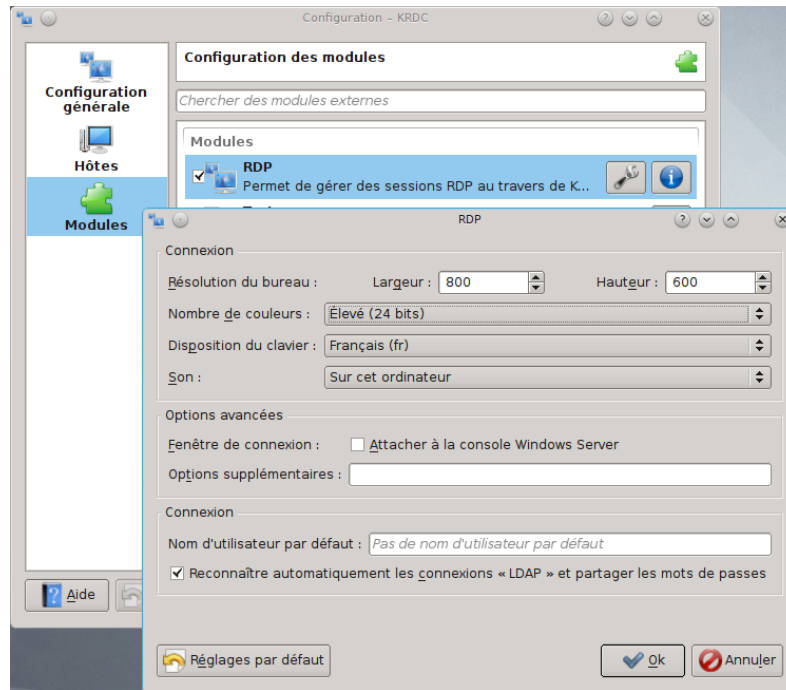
Configuration – KRDC

Configuration générale

Hôtes

Modules

Configuration des modules

Chercher des modules externes

Modules

RDP
Permet de gérer des sessions RDP au travers de K...

Aide

RDP

Connexion

Résolution du bureau : Largeur : 800 Hauteur : 600

Nombre de couleurs : Élevé (24 bits)

Disposition du clavier : Français (fr)

Son : Sur cet ordinateur

Options avancées

Fenêtre de connexion : Attacher à la console Windows Server

Options supplémentaires :

Connexion

Nom d'utilisateur par défaut : Pas de nom d'utilisateur par défaut

Reconnaître automatiquement les connexions « LDAP » et partager les mots de passes

Réglages par défaut

Ok

Annuler